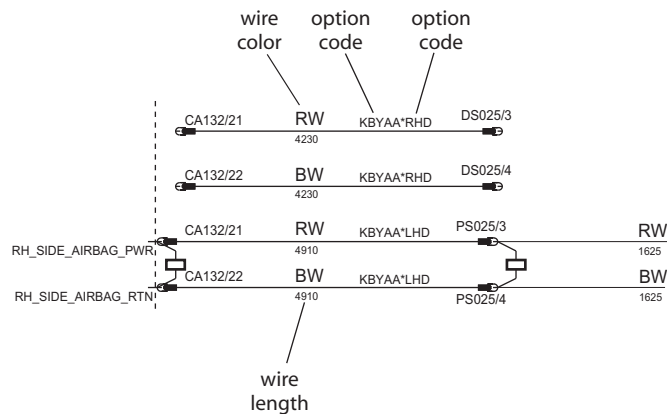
wire color

option code

option code

CA132/21 RW 4230 KBYAA*RHD DS025/3

CA132/22 BW 4230 KBYAA*RHD DS025/4

CA132/21 RW 4910 KBYAA*LHD PS025/3 RW 1625

RH_SIDE_AIRBAG_PWR

CA132/22 BW 4910 KBYAA*LHD BW 1625

RH_SIDE_AIRBAG_RTN

PS025/4

wire length